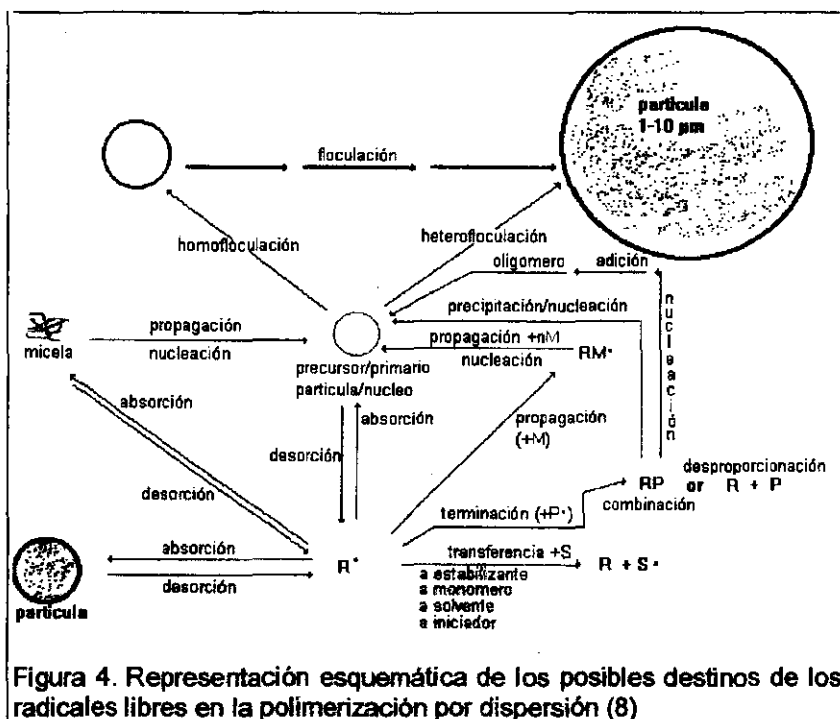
particula
1-10 µm

floculación

homofloculación

heterofloculación

oligomero

adición

precipitación/nucleación

nucleación

micela

propagación

nucleación

precursor/primario
particula/nucleo

propagación +nM

nucleación

RM·

absorción

absorción

desorción

propagación
(+M)

desorción

RP

desproporcionación
or R + P

combinación

terminación (+P·)

absorción

desorción

R·

transferencia +S

R + S·

a estabilizante
a monomero
a solvente
a iniciador

particula

Figura 4. Representación esquemática de los posibles destinos de los radicales libres en la polimerización por dispersión (8)